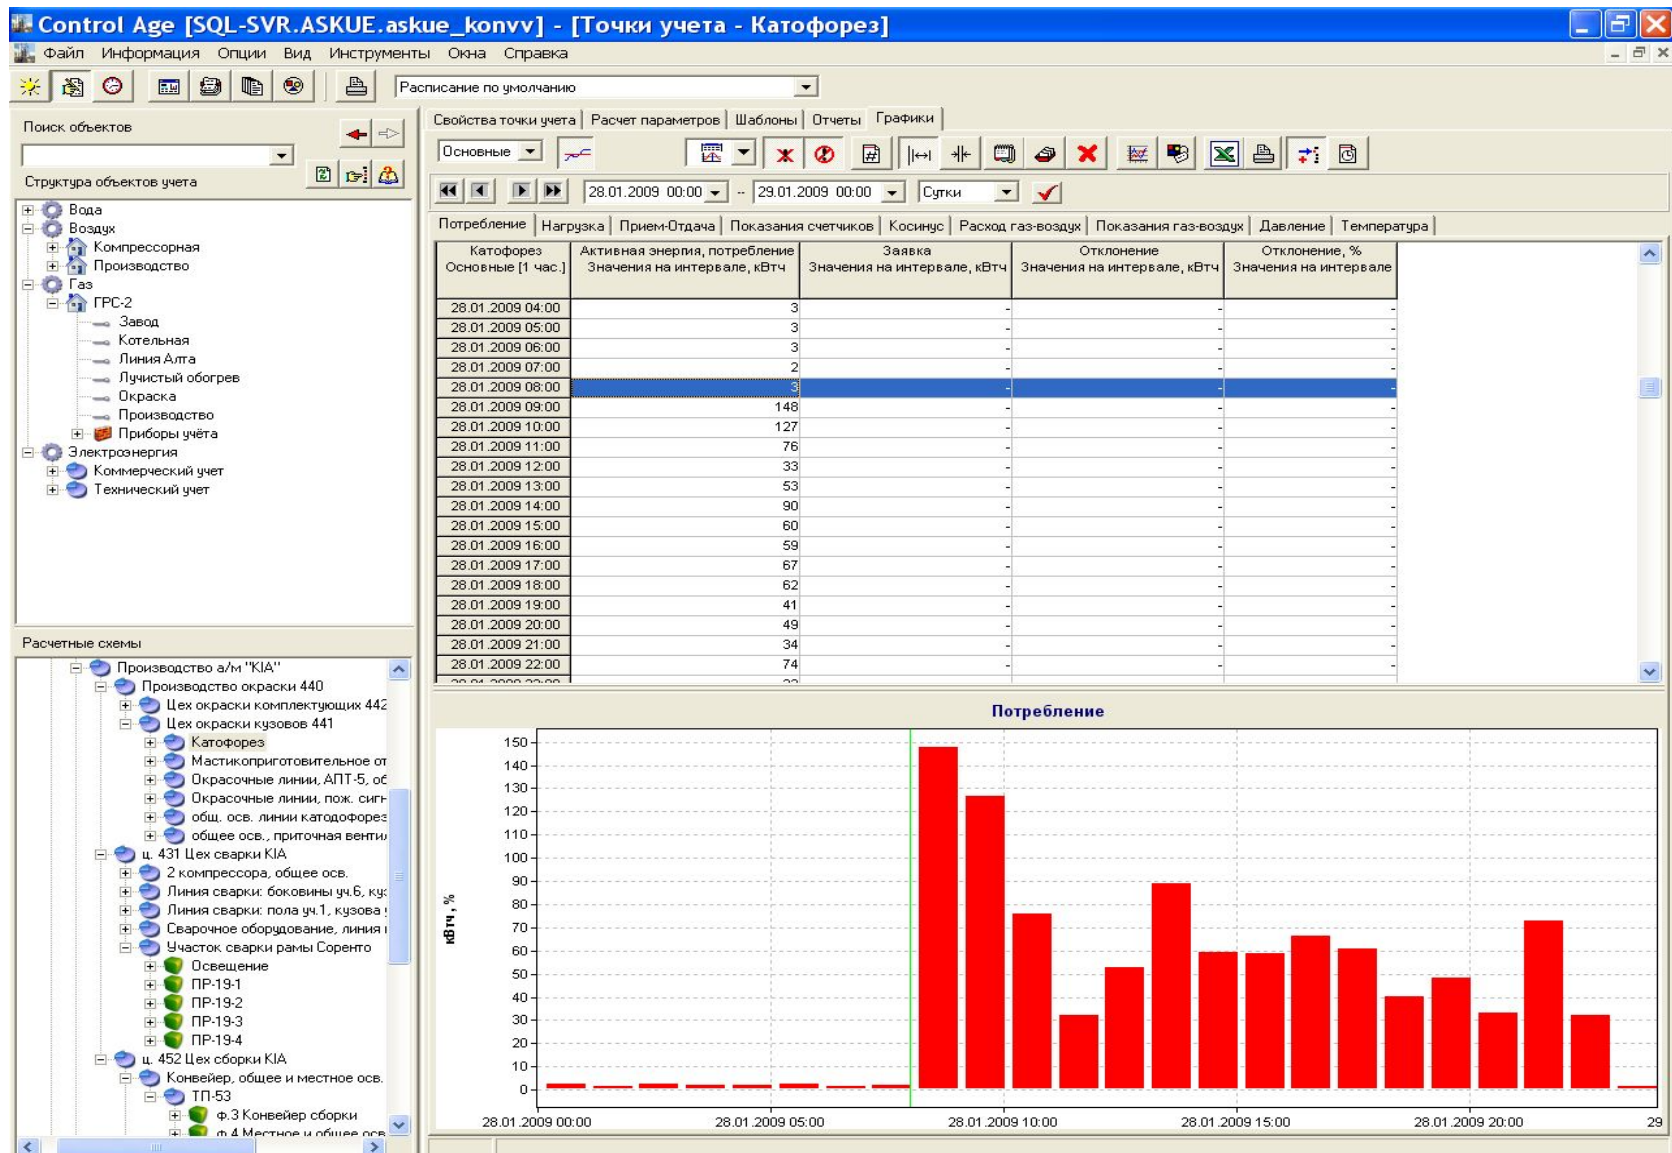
Control Age [SQL-SVR.ASKUE.askue_konvv] - [Точки учета - Катофорез]

Файл Информация Опции Вид Инструменты Окна Справка

Расписание по умолчанию

Поиск объектов

Структура объектов учета

Вода
Воздух
Компрессорная
Производство
Газ
ГРС-2
Завод
Котельная
Линия Алта
Лучистый обогрев
Окраска
Производство
Приборы учёта
Электроэнергия
Коммерческий учет
Технический учет

Расчетные схемы

Производство а/м "KIA"
Производство окраски 440
Цех окраски комплектующих 442
Цех окраски кузовов 441
Катофорез
Мастикоприготовительное от
Окрасочные линии, АПТ-5, об
Окрасочные линии, пож. сигн
общ. осв. линии катодофорез
общее осв., приточная венти
ц. 431 Цех сварки KIA
2 компрессора, общее осв.
Линия сварки: боковины уч.6, ку
Линия сварки: пола уч.1, кузова
Сварочное оборудование, линия
Участок сварки рамы Соренто
Освещение
ПР-19-1
ПР-19-2
ПР-19-3
ПР-19-4
ц. 452 Цех сборки KIA
Конвейер, общее и местное осв.
ТП-53
ф.3 Конвейер сборки
ф.4 Местное и общее осв

Свойства точки учета | Расчет параметров | Шаблоны | Отчеты | Графики

Основные

28.01.2009 00:00 - 29.01.2009 00:00 Сутки

Потребление | Нагрузка | Прием-Отдача | Показания счетчиков | Косинус | Расход газ-воздух | Показания газ-воздух | Давление | Температура

| Катофорез Основные [1 час.] | Активная энергия, потребление Значения на интервале, кВтч | Заявка Значения на интервале, кВтч | Отклонение Значения на интервале, кВтч | Отклонение, % Значения на интервале |
|---|---|---|---|---|
| 28.01.2009 04:00 | 3 | - | - | - |
| 28.01.2009 05:00 | 3 | - | - | - |
| 28.01.2009 06:00 | 3 | - | - | - |
| 28.01.2009 07:00 | 2 | - | - | - |
| 28.01.2009 08:00 | 3 | - | - | - |
| 28.01.2009 09:00 | 148 | - | - | - |
| 28.01.2009 10:00 | 127 | - | - | - |
| 28.01.2009 11:00 | 76 | - | - | - |
| 28.01.2009 12:00 | 33 | - | - | - |
| 28.01.2009 13:00 | 53 | - | - | - |
| 28.01.2009 14:00 | 90 | - | - | - |
| 28.01.2009 15:00 | 60 | - | - | - |
| 28.01.2009 16:00 | 59 | - | - | - |
| 28.01.2009 17:00 | 67 | - | - | - |
| 28.01.2009 18:00 | 62 | - | - | - |
| 28.01.2009 19:00 | 41 | - | - | - |
| 28.01.2009 20:00 | 49 | - | - | - |
| 28.01.2009 21:00 | 34 | - | - | - |
| 28.01.2009 22:00 | 74 | - | - | - |

Потребление

кВтч, %

150 140 130 120 110 100 90 80 70 60 50 40 30 20 10 0

28.01.2009 00:00 28.01.2009 05:00 28.01.2009 10:00 28.01.2009 15:00 28.01.2009 20:00 29